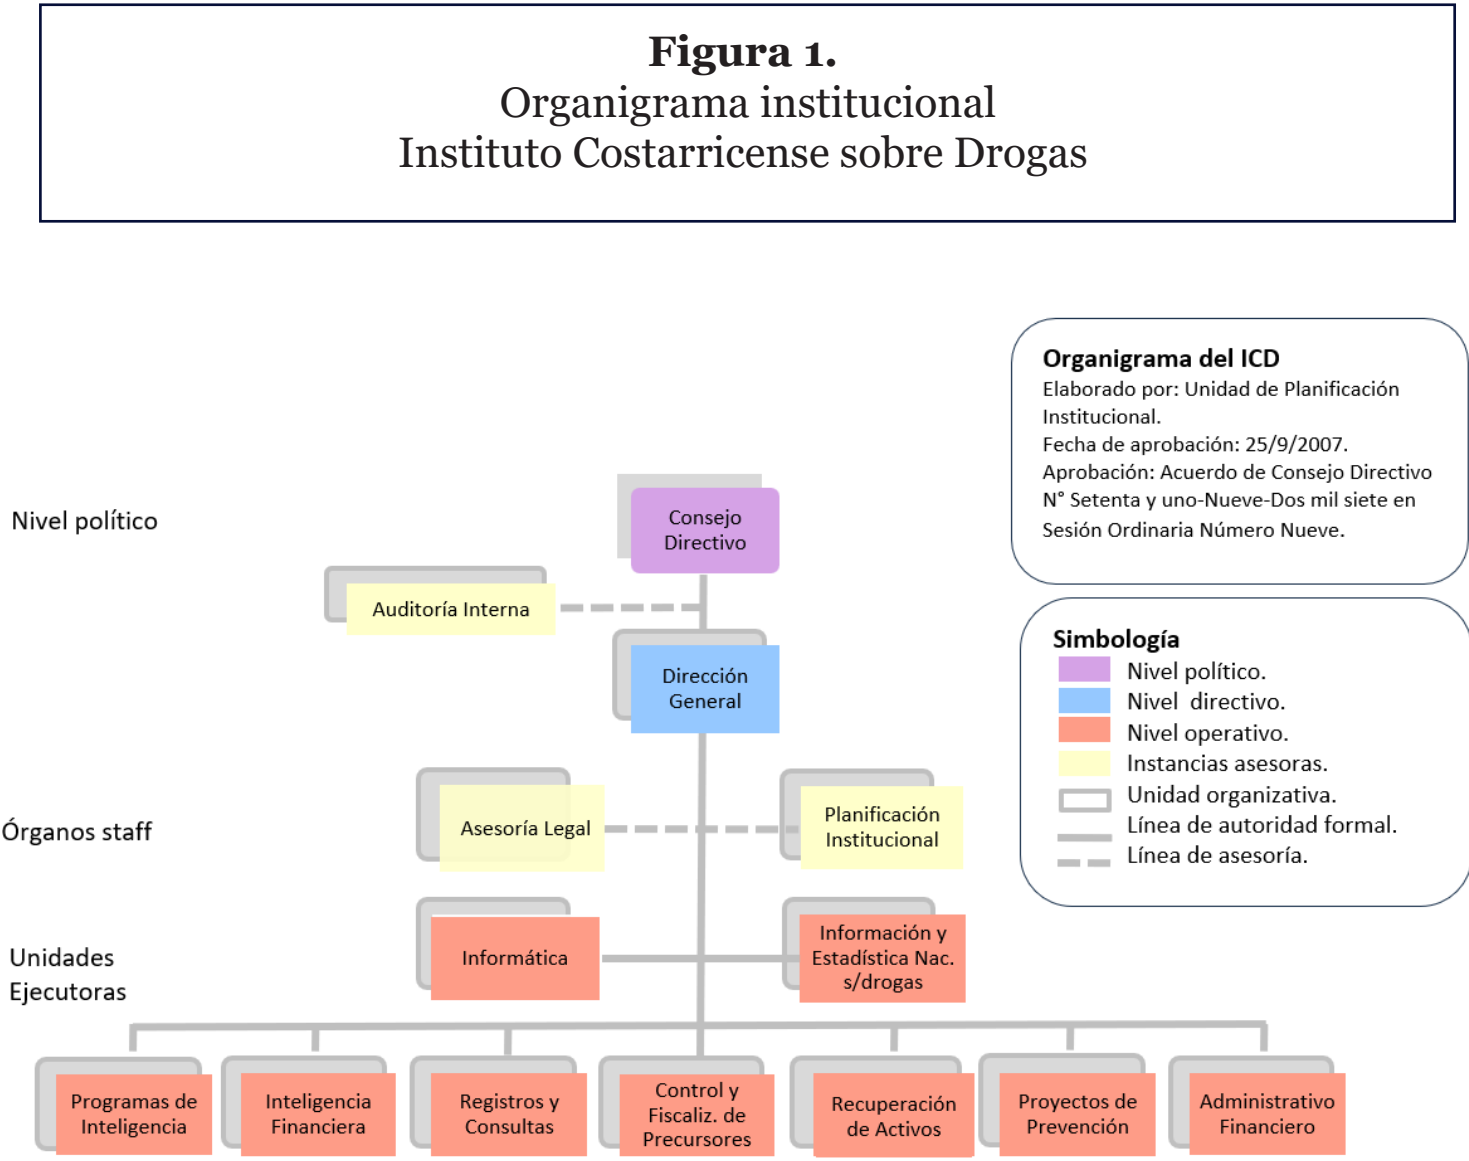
**Figura 1.**
Organigrama institucional
Instituto Costarricense sobre Drogas

Organigrama del ICD
Elaborado por: Unidad de Planificación Institucional.
Fecha de aprobación: 25/9/2007.
Aprobación: Acuerdo de Consejo Directivo N° Setenta y uno-Nueve-Dos mil siete en Sesión Ordinaria Número Nueve.

Nivel político

Consejo Directivo

Auditoría Interna

Dirección General

Simbología
Nivel político.
Nivel directivo.
Nivel operativo.
Instancias asesoras.
Unidad organizativa.
Línea de autoridad formal.
Línea de asesoría.

Órganos staff

Asesoría Legal

Planificación Institucional

Unidades Ejecutoras

Informática

Información y Estadística Nac. s/drogas

Programas de Inteligencia

Inteligencia Financiera

Registros y Consultas

Control y Fiscaliz. de Precursores

Recuperación de Activos

Proyectos de Prevención

Administrativo Financiero